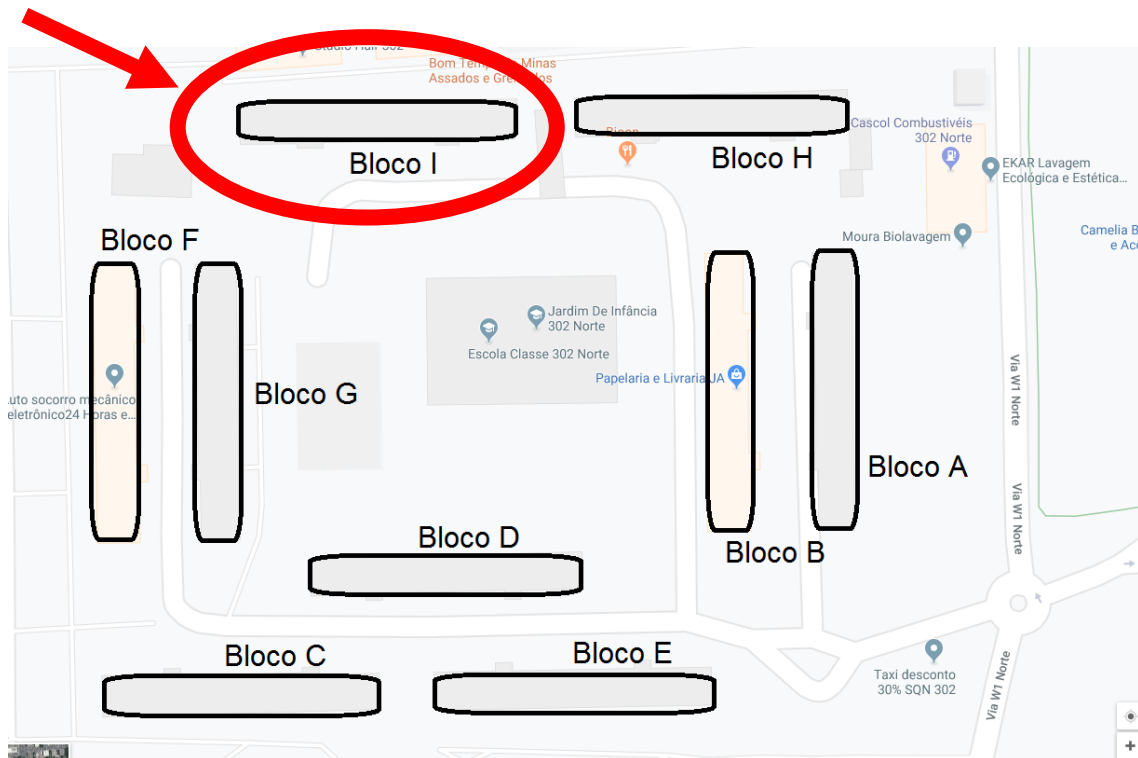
Studio Hair 302
Bom Temp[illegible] Minas
Assados e Gre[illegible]dos
Bloco I
Bicon
Bloco H
Cascol Combustíveis
302 Norte
EKAR Lavagem
Ecológica e Estética...
Moura Biolavagem
Camelia B
e Ac
Bloco F
Jardim De Infância
302 Norte
Escola Classe 302 Norte
Papelaria e Livraria JA
uto socorro mecânico
eletrônico24 Horas e...
Bloco G
Via W1 Norte
Bloco A
Via W1 Norte
Bloco D
Bloco B
Bloco C
Bloco E
Taxi desconto
30% SQN 302
Via W1 Norte
+